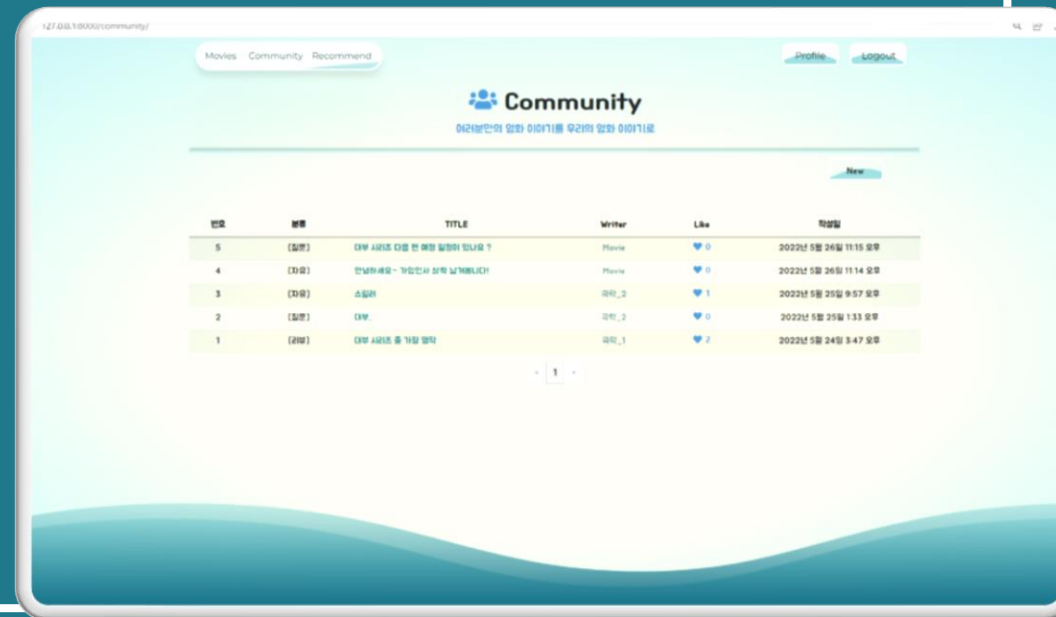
127.0.0.1:8000/community/

Movies Community Recommend

Profile Logout

Community

여러분만의 영화 이야기를 우리의 영화 이야기로

New

| 번호 | 분류 | TITLE | Writer | Like | 작성일 |
|---|---|---|---|---|---|
| 5 | [질문] | 대부 시리즈 다음 편 예정 일정이 있나요 ? | Movie | 0 | 2022년 5월 26일 11:15 오후 |
| 4 | [자유] | 안녕하세요~ 가입인사 살짝 남겨봅니다! | Movie | 0 | 2022년 5월 26일 11:14 오후 |
| 3 | [자유] | 스릴러 | 곽탁_2 | 1 | 2022년 5월 25일 9:57 오후 |
| 2 | [질문] | 대부. | 곽탁_2 | 0 | 2022년 5월 25일 1:33 오후 |
| 1 | [리뷰] | 대부 시리즈 중 가장 명작 | 곽탁_1 | 2 | 2022년 5월 24일 3:47 오후 |

« 1 »